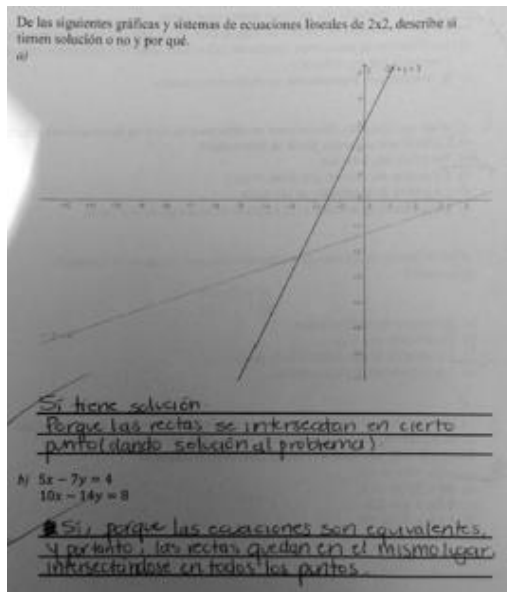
De las siguientes gráficas y sistemas de ecuaciones lineales de 2x2, describe si tienen solución o no y por qué.
a)

Sí tiene solución
Porque las rectas se intersecatan en cierto punto (dando solución al problema)

b) $5x - 7y = 4$
$10x - 14y = 8$

Sí, porque las ecuaciones son equivalentes, y por tanto, las rectas quedan en el mismo lugar, intersectandose en todos los puntos.